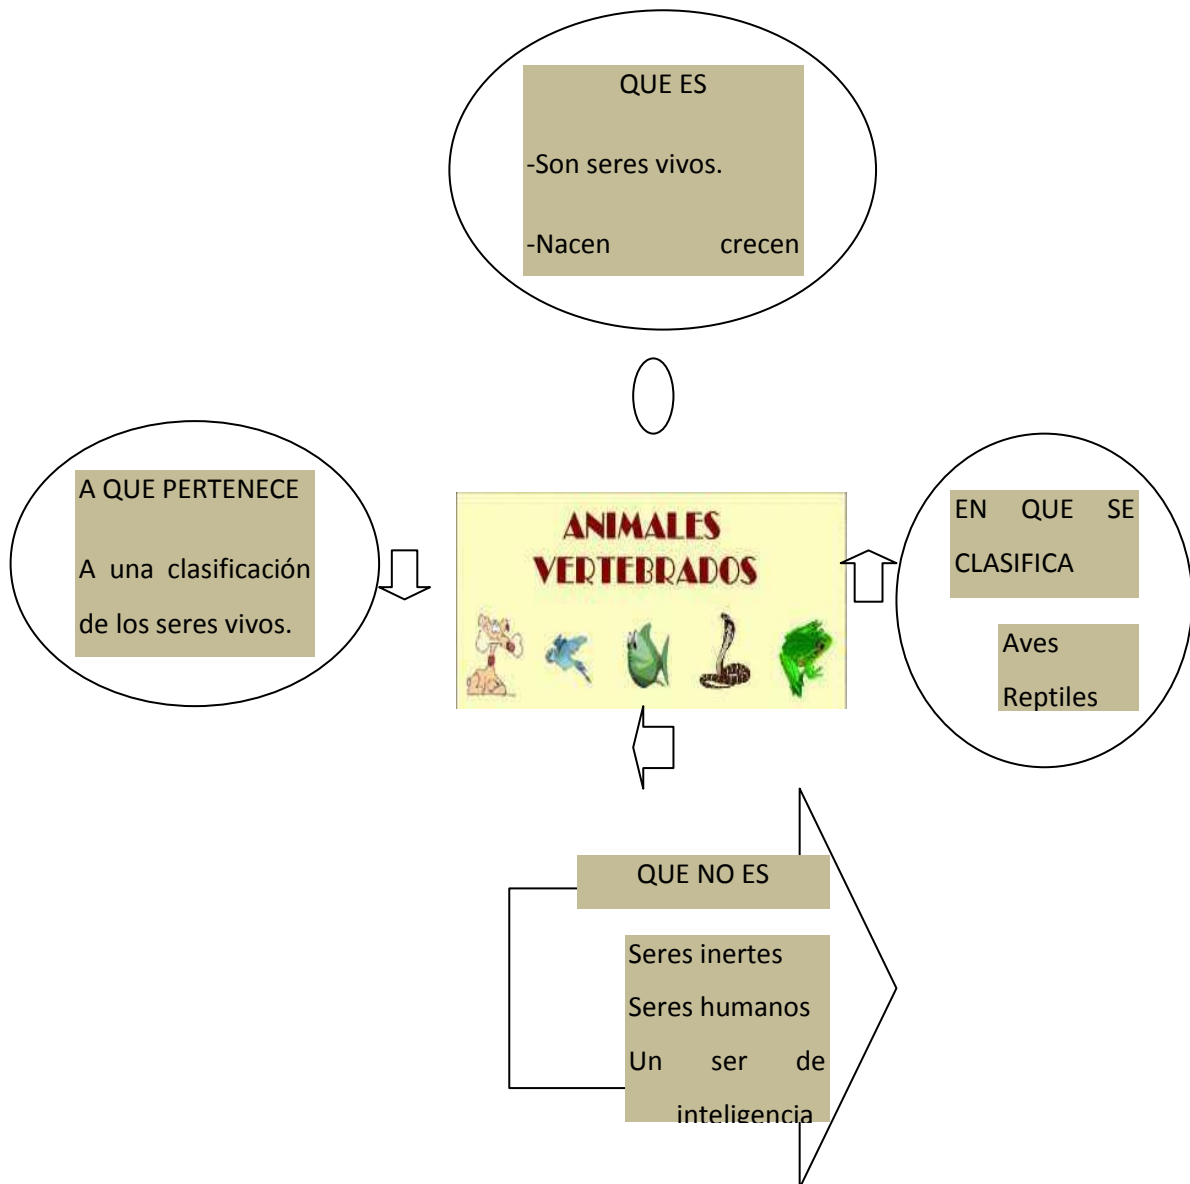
QUE ES

-Son seres vivos.

-Nacen crecen

A QUE PERTENECE

A una clasificación de los seres vivos.

ANIMALES VERTEBRADOS

EN QUE SE CLASIFICA

Aves

Reptiles

QUE NO ES

Seres inertes

Seres humanos

Un ser de inteligencia